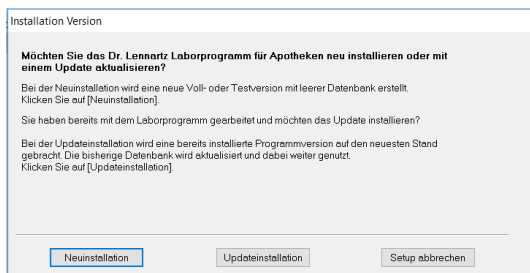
Installation Version

Möchten Sie das Dr. Lennartz Laborprogramm für Apotheken neu installieren oder mit einem Update aktualisieren?

Bei der Neuinstallation wird eine neue Voll- oder Testversion mit leerer Datenbank erstellt.
Klicken Sie auf [Neuinstallation].

Sie haben bereits mit dem Laborprogramm gearbeitet und möchten das Update installieren?

Bei der Updateinstallation wird eine bereits installierte Programmversion auf den neuesten Stand gebracht. Die bisherige Datenbank wird aktualisiert und dabei weiter genutzt.
Klicken Sie auf [Updateinstallation].

Neuinstallation

Updateinstallation

Setup abbrechen